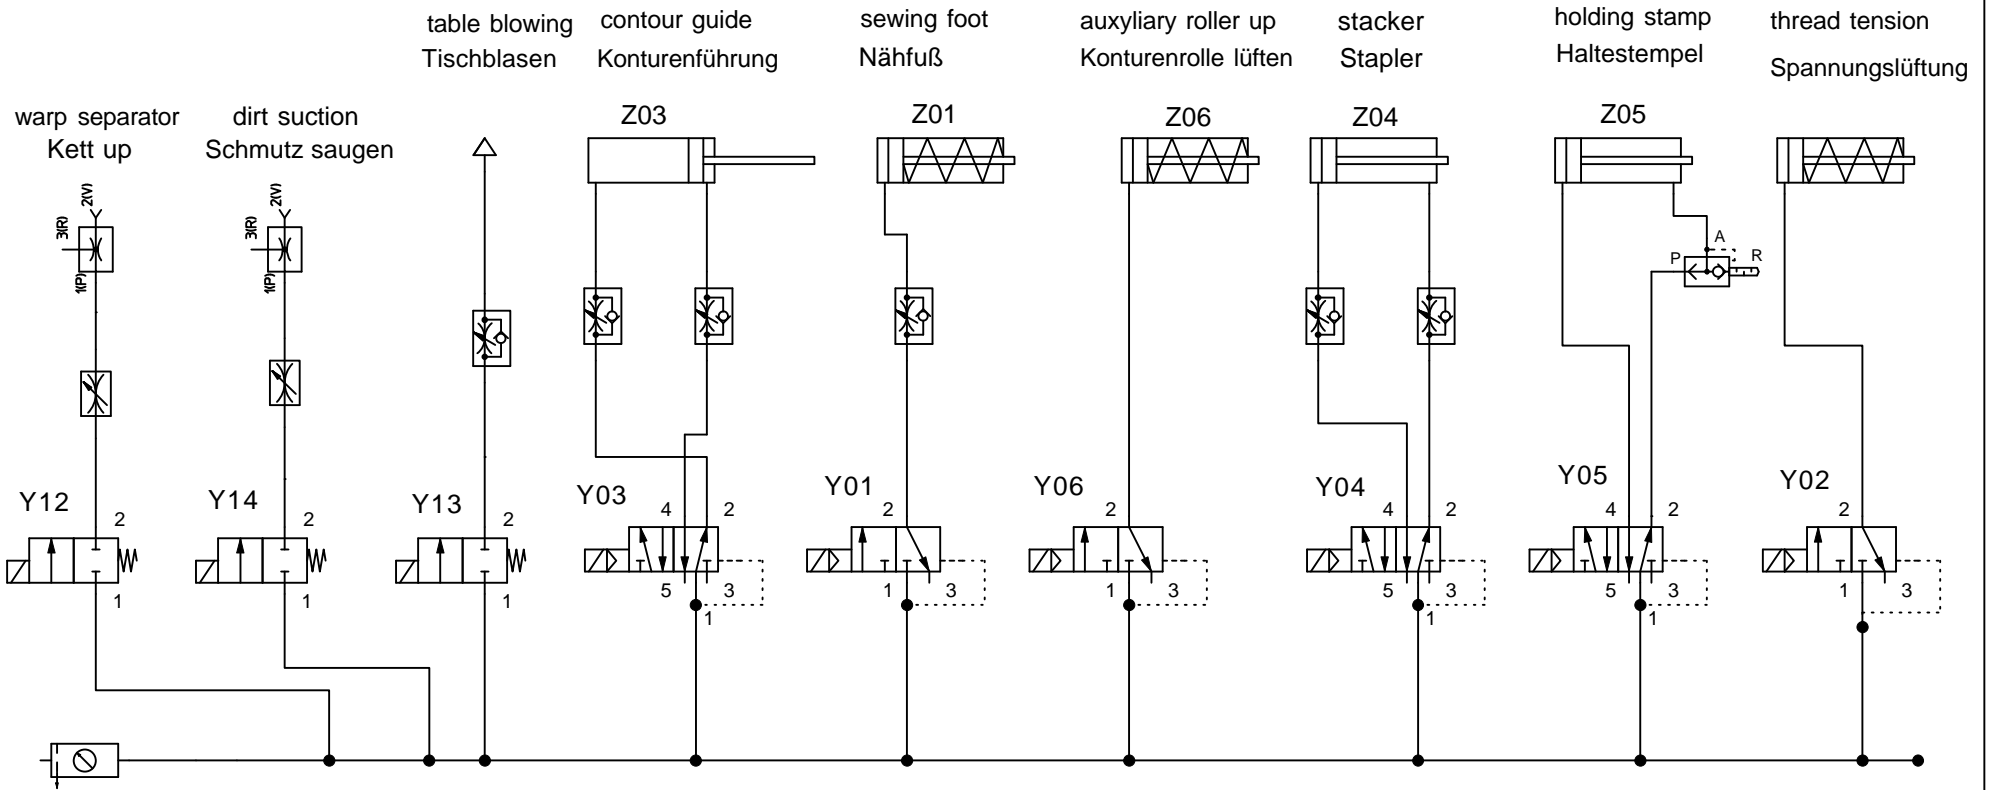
table blowing
Tischblasen

contour guide
Konturenführung

sewing foot
Nähfuß

auxyliary roller up
Konturenrolle lüften

stacker
Stapler

holding stamp
Haltestempel

thread tension
Spannungslüftung

warp separator
Kett up

dirt suction
Schmutz saugen

Z03
Z01
Z06
Z04
Z05

2(V)
3(R)
1(P)

2(V)
3(R)
1(P)

A
P
R

Y12
2
1

Y14
2
1

Y13
2
1

Y03
4
2
5
3
1

Y01
2
1
3

Y06
2
1
3

Y04
4
2
5
3
1

Y05
4
2
5
3
1

Y02
2
1
3